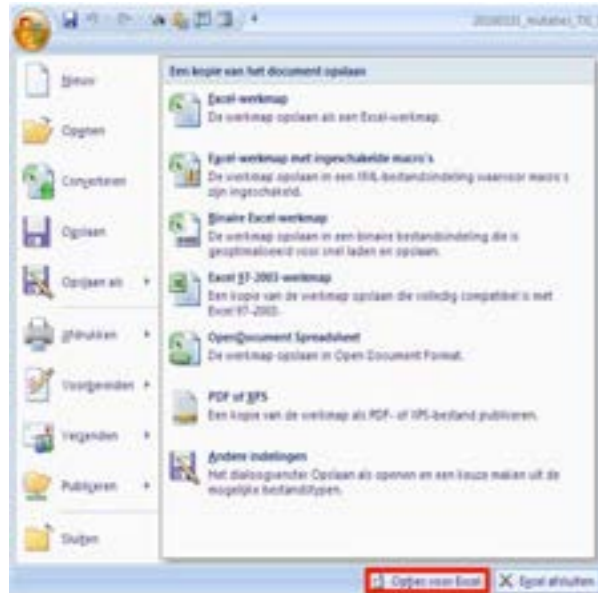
20100331_mutaties_TIC

Nieuw

Openen

Converteren

Opslaan

Opslaan als

Afdrukken

Voorbereiden

Verzenden

Publiceren

Sluiten

Een kopie van het document opslaan

Excel-werkmap
De werkmap opslaan als een Excel-werkmap.

Excel-werkmap met ingeschakelde macro's
De werkmap opslaan in een XML-bestandsindeling waarvoor macro's zijn ingeschakeld.

Binaire Excel-werkmap
De werkmap opslaan in een binaire bestandsindeling die is geoptimaliseerd voor snel laden en opslaan.

Excel 97-2003-werkmap
Een kopie van de werkmap opslaan die volledig compatibel is met Excel 97-2003.

OpenDocument Spreadsheet
De werkmap opslaan in Open Document Format.

PDF of XPS
Een kopie van de werkmap als PDF- of XPS-bestand publiceren.

Andere indelingen
Het dialoogvenster Opslaan als openen en een keuze maken uit de mogelijke bestandstypen.

Opties voor Excel

Excel afsluiten